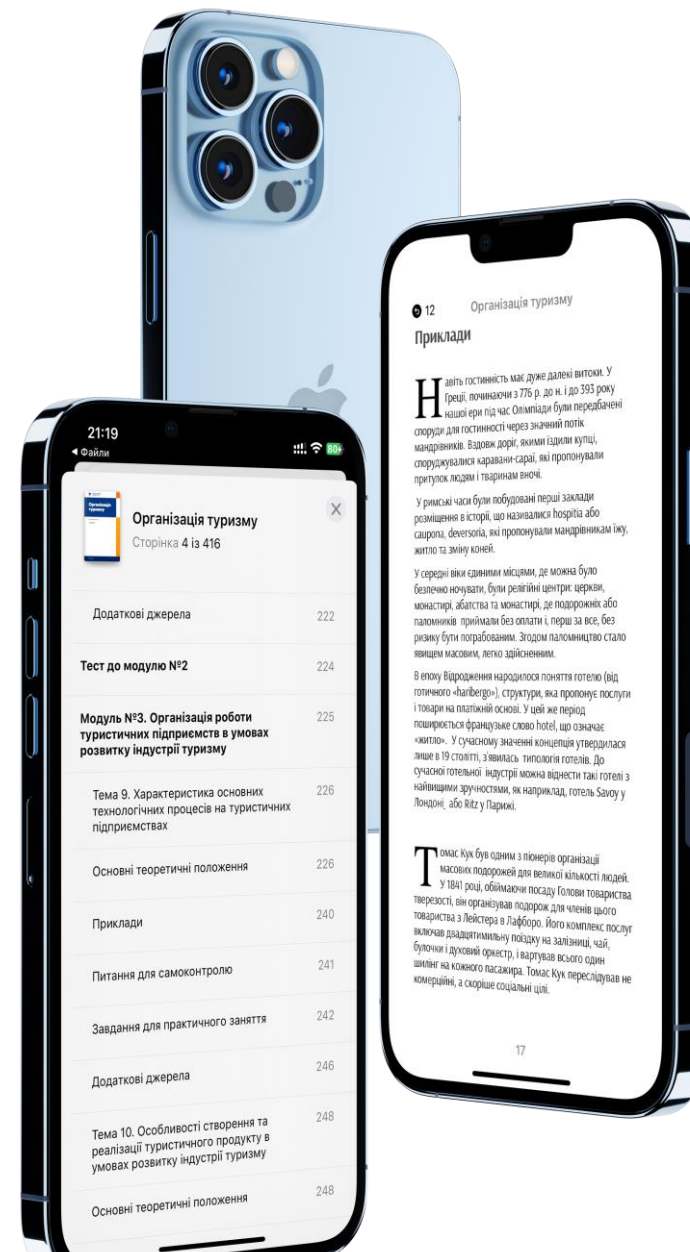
21:19
◀ Файли
80

Організація туризму
Сторінка 4 із 416

Додаткові джерела 222

Тест до модулю №2 224

Модуль №3. Організація роботи туристичних підприємств в умовах розвитку індустрії туризму 225

Тема 9. Характеристика основних технологічних процесів на туристичних підприємствах 226

Основні теоретичні положення 226

Приклади 240

Питання для самоконтролю 241

Завдання для практичного заняття 242

Додаткові джерела 246

Тема 10. Особливості створення та реалізації туристичного продукту в умовах розвитку індустрії туризму 248

Основні теоретичні положення 248

12 Організація туризму

Приклади

Навіть гостинність має дуже далекі витоки. У Греції, починаючи з 776 р. до н. і до 393 року нашої ери під час Олімпіади були передбачені споруди для гостинності через значний потік мандрівників. Вздовж доріг, якими їздили купці, споруджувалися каравани-сараї, які пропонували притулок людям і тваринам вночі.

У римські часи були побудовані перші заклади розміщення в історії, що називалися hospitia або caupona, deversoria, які пропонували мандрівникам їжу, житло та зміну коней.

У середні віки єдиними місцями, де можна було безпечно ночувати, були релігійні центри: церкви, монастирі, абатства та монастирі, де подорожніх або паломників приймали без оплати і, перш за все, без ризику бути пограбованим. Згодом паломництво стало явищем масовим, легко здійсненним.

В епоху Відродження народилося поняття готелю (від готичного «haribergo»), структури, яка пропонує послуги і товари на платіжній основі. У цей же період поширюється французьке слово hotel, що означає «житло». У сучасному значенні концепція утвердилася лише в 19 столітті, з'явилась типологія готелів. До сучасної готельної індустрії можна віднести такі готелі з найвищими зручностями, як наприклад, готель Savoy у Лондоні, або Ritz у Парижі.

Томас Кук був одним з піонерів організації масових подорожей для великої кількості людей. У 1841 році, обіймаючи посаду Голови товариства тверезості, він організував подорож для членів цього товариства з Лейстера в Лафборо. Його комплекс послуг включав двадцятимильну поїздку на залізниці, чай, булочки і духовий оркестр, і вартував всього один шилінг на кожного пасажира. Томас Кук переслідував не комерційні, а скоріше соціальні цілі.

17